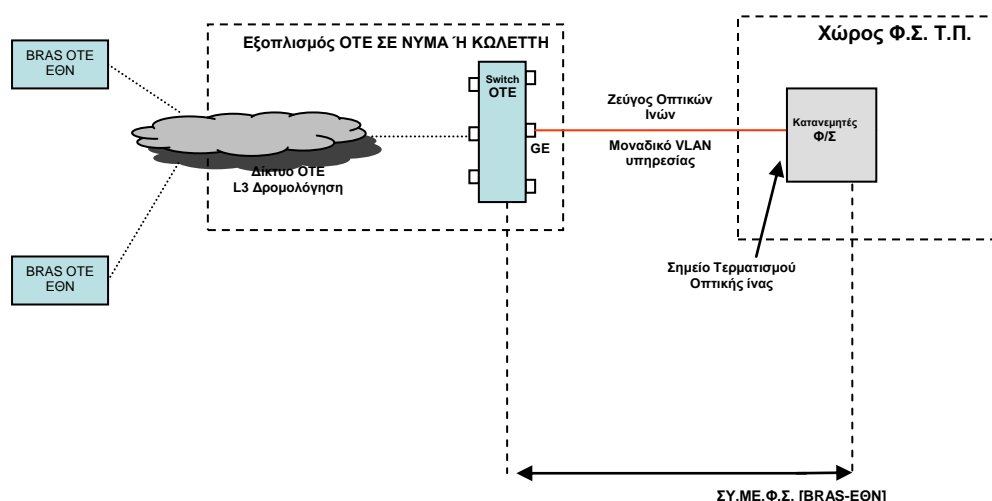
BRAS OTE
ΕΘΝ

Εξοπλισμός ΟΤΕ ΣΕ ΝΥΜΑ Ή ΚΟΛΕΤΤΗ

Χώρος Φ.Σ. Τ.Π.

Switch
OTE

Ζεύγος Οπτικών Ινών

GE

Μοναδικό VLAN υπηρεσίας

Κατανεμητές
Φ/Σ

Δίκτυο ΟΤΕ
L3 Δρομολόγηση

BRAS OTE
ΕΘΝ

Σημείο Τερματισμού Οπτικής ίνας

ΣΥ.ΜΕ.Φ.Σ. [BRAS-ΕΘΝ]